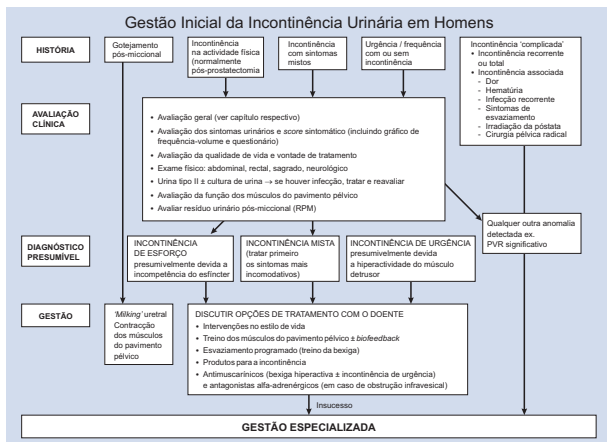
Gestão Inicial da Incontinência Urinária em Homens

HISTÓRIA

Gotejamento pós-miccional

Incontinência na actividade física (normalmente pós-prostatectomia)

Incontinência com sintomas mistos

Urgência / frequência com ou sem incontinência

Incontinência 'complicada'
• Incontinência recorrente ou total
• Incontinência associada
- Dor
- Hematúria
- Infecção recorrente
- Sintomas de esvaziamento
- Irradiação da póstata
- Cirurgia pélvica radical

AVALIAÇÃO CLÍNICA

• Avaliação geral (ver capítulo respectivo)
• Avaliação dos sintomas urinários e *score* sintomático (incluindo gráfico de frequência-volume e questionário)
• Avaliação da qualidade de vida e vontade de tratamento
• Exame físico: abdominal, rectal, sagrado, neurológico
• Urina tipo II ± cultura de urina → se houver infecção, tratar e reavaliar
• Avaliação da função dos músculos do pavimento pélvico
• Avaliar resíduo urinário pós-miccional (RPM)

DIAGNÓSTICO PRESUMÍVEL

INCONTINÊNCIA DE ESFORÇO presumivelmente devida a incompetência do esfíncter

INCONTINÊNCIA MISTA (tratar primeiro os sintomas mais incomodativos)

INCONTINÊNCIA DE URGÊNCIA presumivelmente devida a hiperactividade do músculo detrusor

Qualquer outra anomalia detectada ex. PVR significativo

GESTÃO

'*Milking*' uretral
Contracção dos músculos do pavimento pélvico

DISCUTIR OPÇÕES DE TRATAMENTO COM O DOENTE
• Intervenções no estilo de vida
• Treino dos músculos do pavimento pélvico ± *biofeedback*
• Esvaziamento programado (treino da bexiga)
• Produtos para a incontinência
• Antimuscarínicos (bexiga hiperactiva ± incontinência de urgência) e antagonistas alfa-adrenérgicos (em caso de obstrução infravesical)

Insucesso

GESTÃO ESPECIALIZADA